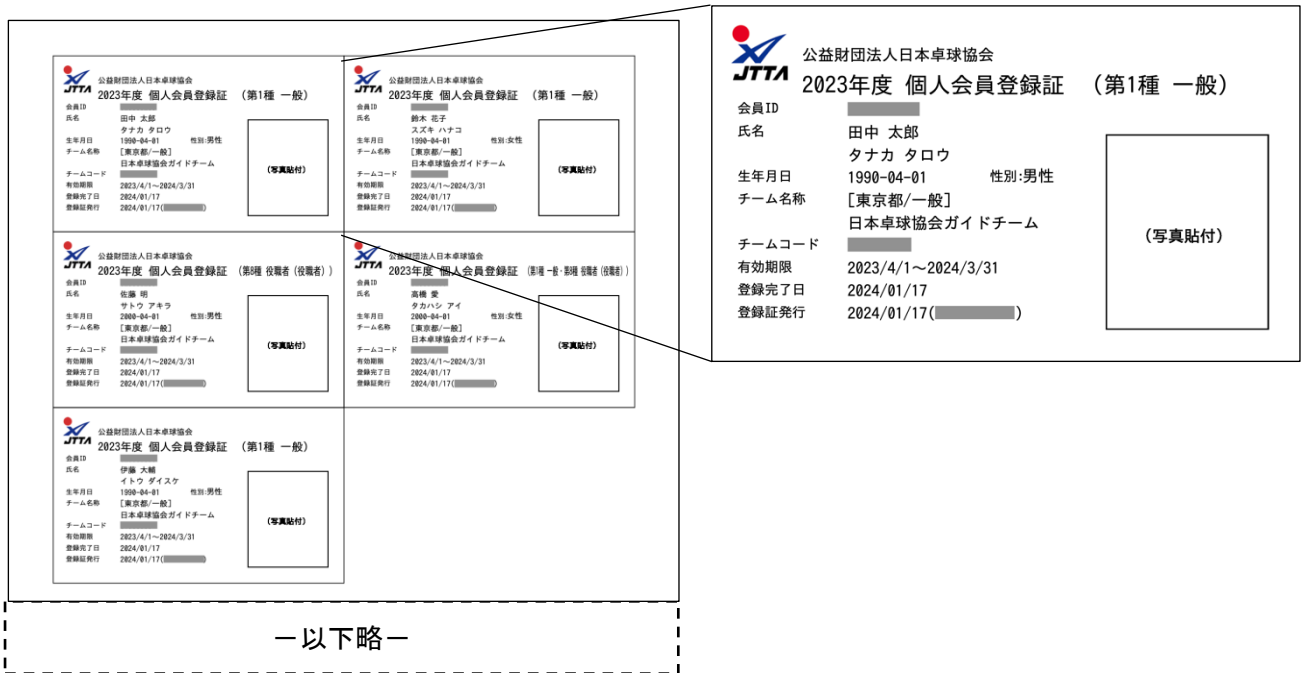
JTTA 公益財団法人日本卓球協会
2023年度 個人会員登録証 (第1種 一般)
会員ID
氏名 田中 太郎
タナカ タロウ
生年月日 1990-04-01 性別:男性
チーム名称 [東京都/一般]
日本卓球協会ガイドチーム
チームコード
有効期限 2023/4/1〜2024/3/31
登録完了日 2024/01/17
登録証発行 2024/01/17( )
(写真貼付)

JTTA 公益財団法人日本卓球協会
2023年度 個人会員登録証 (第1種 一般)
会員ID
氏名 鈴木 花子
スズキ ハナコ
生年月日 1990-04-01 性別:女性
チーム名称 [東京都/一般]
日本卓球協会ガイドチーム
チームコード
有効期限 2023/4/1〜2024/3/31
登録完了日 2024/01/17
登録証発行 2024/01/17( )
(写真貼付)

JTTA 公益財団法人日本卓球協会
2023年度 個人会員登録証 (第8種 役職者(役職者))
会員ID
氏名 佐藤 明
サトウ アキラ
生年月日 2000-04-01 性別:男性
チーム名称 [東京都/一般]
日本卓球協会ガイドチーム
チームコード
有効期限 2023/4/1〜2024/3/31
登録完了日 2024/01/17
登録証発行 2024/01/17( )
(写真貼付)

JTTA 公益財団法人日本卓球協会
2023年度 個人会員登録証 (第1種 一般・第8種 役職者(役職者))
会員ID
氏名 高橋 愛
タカハシ アイ
生年月日 2000-04-01 性別:女性
チーム名称 [東京都/一般]
日本卓球協会ガイドチーム
チームコード
有効期限 2023/4/1〜2024/3/31
登録完了日 2024/01/17
登録証発行 2024/01/17( )
(写真貼付)

JTTA 公益財団法人日本卓球協会
2023年度 個人会員登録証 (第1種 一般)
会員ID
氏名 伊藤 大輔
イトウ ダイスケ
生年月日 1990-04-01 性別:男性
チーム名称 [東京都/一般]
日本卓球協会ガイドチーム
チームコード
有効期限 2023/4/1〜2024/3/31
登録完了日 2024/01/17
登録証発行 2024/01/17( )
(写真貼付)

ー以下略ー

JTTA 公益財団法人日本卓球協会
2023年度 個人会員登録証 (第1種 一般)
会員ID
氏名 田中 太郎
タナカ タロウ
生年月日 1990-04-01 性別:男性
チーム名称 [東京都/一般]
日本卓球協会ガイドチーム
チームコード
有効期限 2023/4/1〜2024/3/31
登録完了日 2024/01/17
登録証発行 2024/01/17( )
(写真貼付)